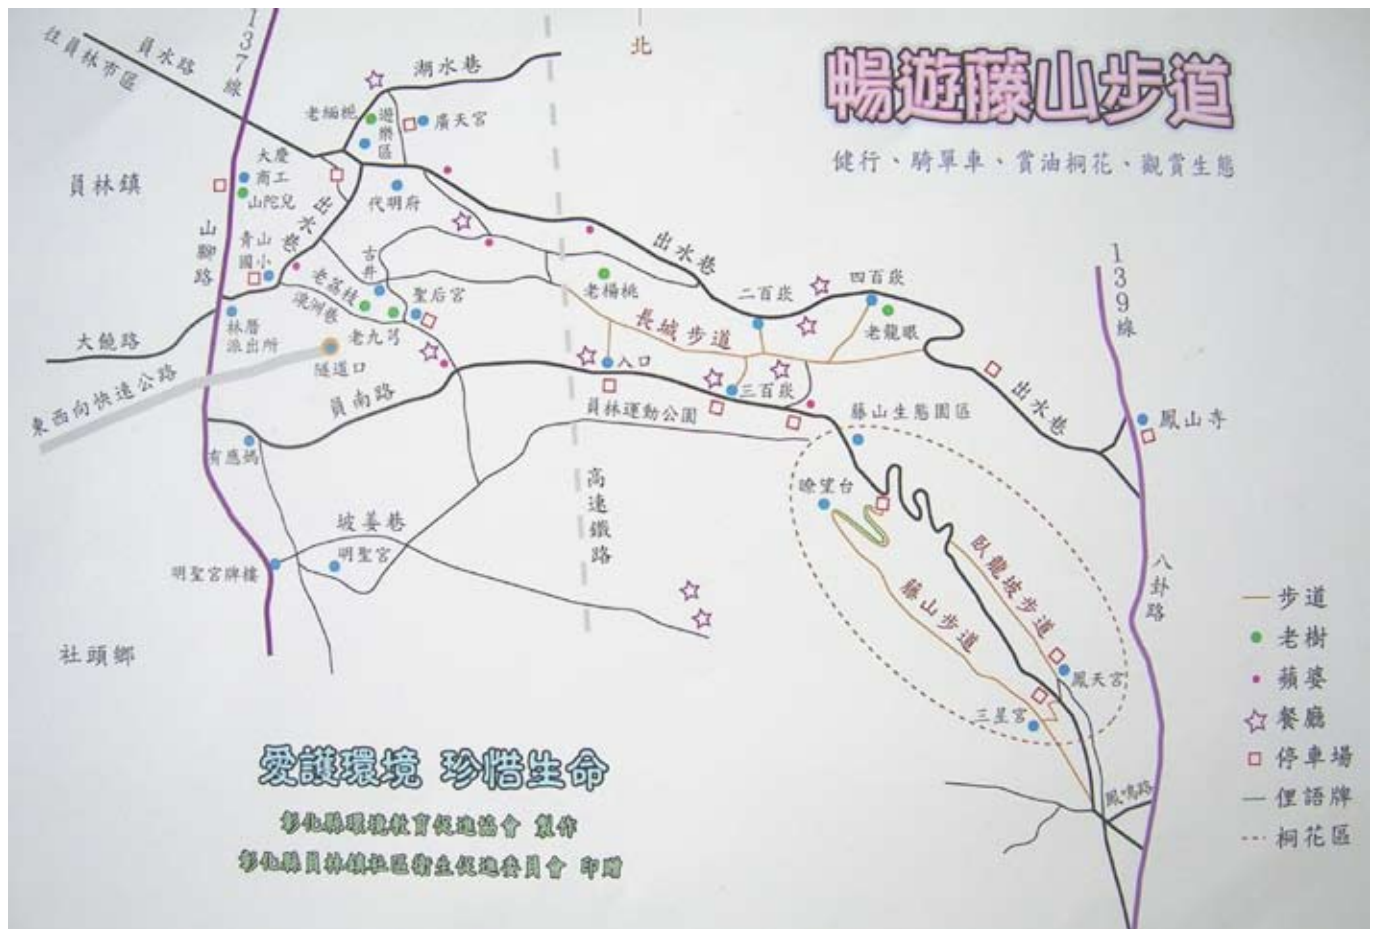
暢遊藤山步道

健行、騎單車、賞油桐花、觀賞生態

北

往員林市區

員水路

137線

湖水巷

老楊桃

遊樂區

廣天宮

員林鎮

大慶商工

山陀兒

代明府

出水巷

山腳路

青山國小

古井

老荔枝

浣河巷

聖后宮

老九芎

隧道口

林厝派出所

大饒路

東西向快速公路

員南路

有應媽

坡姜巷

明聖宮

明聖宮牌樓

社頭鄉

出水巷

老楊桃

長城步道

入口

二百崁

四百崁

老龍眼

三百崁

員林運動公園

藤山生態園區

出水巷

高速鐵路

瞭望台

臥龍坡步道

藤山步道

鳳天宮

三星宮

鳳鳴路

139線

鳳山寺

八卦路

步道

老樹

蘋婆

餐廳

停車場

俚語牌

桐花區

愛護環境 珍惜生命

彰化縣環境教育促進協會 製作

彰化縣員林鎮社區衛生促進委員會 印贈